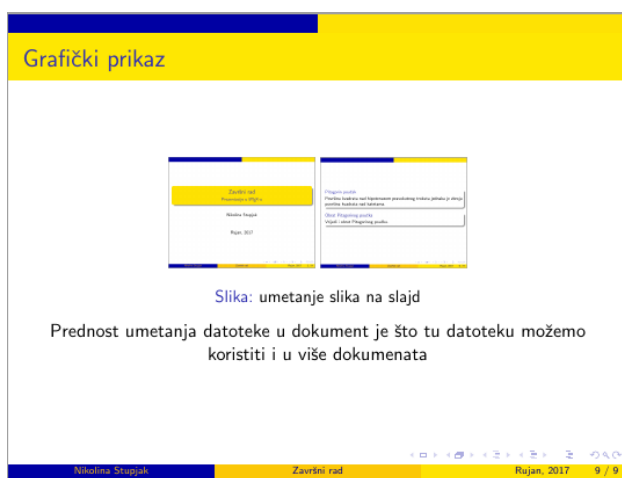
Grafički prikaz

Završni rad
Prezentacije u LaTeX-u

Nikolina Stupjak

Rujan, 2017

Pitagorin poučak
Površina kvadrata nad hipotenuzom pravokutnog trokuta jednaka je zbroju površina kvadrata nad katetama.

Obrat Pitagorinog poučka
Vrijedi i obrat Pitagorinog poučka.

Slika: umetanje slika na slajd

Prednost umetanja datoteke u dokument je što tu datoteku možemo koristiti i u više dokumenata

Nikolina Stupjak | Završni rad | Rujan, 2017 | 9 / 9